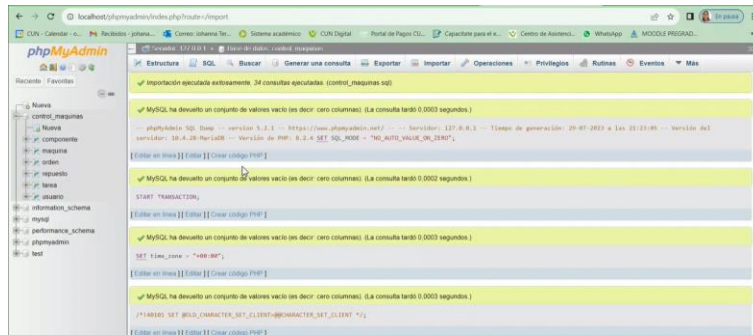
localhost/phpmyadmin/index.php?route=/import

CUN - Calendar - o... Recibidos - johana... Correo: Johanna Ter... Sistema académico CUN Digital Portal de Pagos CU... Capacítate para el e... Centro de Asistenci... WhatsApp MOODLE PREGRAD...

En pausa

phpMyAdmin

Reciente Favoritas

Nueva
control_maquinas
Nueva
componente
maquina
orden
repuesto
tarea
usuario
information_schema
mysql
performance_schema
phpmyadmin
test

Servidor: 127.0.0.1 » Base de datos: control_maquinas

Estructura SQL Buscar Generar una consulta Exportar Importar Operaciones Privilegios Rutinas Eventos Más

Importación ejecutada exitosamente, 34 consultas ejecutadas. (control_maquinas.sql)

MySQL ha devuelto un conjunto de valores vacío (es decir: cero columnas). (La consulta tardó 0,0003 segundos.)

-- phpMyAdmin SQL Dump -- version 5.2.1 -- https://www.phpmyadmin.net/ -- -- Servidor: 127.0.0.1 -- Tiempo de generación: 29-07-2023 a las 21:23:05 -- Versión del servidor: 10.4.28-MariaDB -- Versión de PHP: 8.2.4 SET SQL_MODE = "NO_AUTO_VALUE_ON_ZERO";

[ Editar en línea ] [ Editar ] [ Crear código PHP ]

MySQL ha devuelto un conjunto de valores vacío (es decir: cero columnas). (La consulta tardó 0,0002 segundos.)

START TRANSACTION;

[ Editar en línea ] [ Editar ] [ Crear código PHP ]

MySQL ha devuelto un conjunto de valores vacío (es decir: cero columnas). (La consulta tardó 0,0003 segundos.)

SET time_zone = "+00:00";

[ Editar en línea ] [ Editar ] [ Crear código PHP ]

MySQL ha devuelto un conjunto de valores vacío (es decir: cero columnas). (La consulta tardó 0,0003 segundos.)

/*!40101 SET @OLD_CHARACTER_SET_CLIENT=@@CHARACTER_SET_CLIENT */;

[ Editar en línea ] [ Editar ] [ Crear código PHP ]